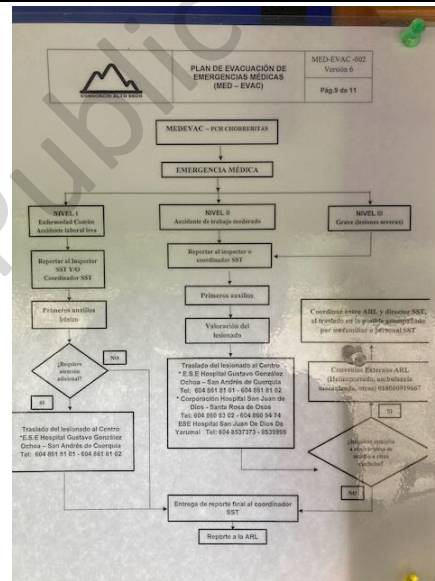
CONSORCIO ALTO SEGO

PLAN DE EVACUACIÓN DE EMERGENCIAS MÉDICAS (MED – EVAC)

MED-EVAC -002
Versión 0

Pág.9 de 11

MEDEVAC – PCH CHORRERITAS

EMERGENCIA MÉDICA

NIVEL I
Enfermedad Común
Accidente laboral leve

NIVEL II
Accidente de trabajo moderado

NIVEL III
Grave (lesiones severas)

Reportar al Inspector SST Y/O Coordinador SST

Reportar al inspector o coordinador SST

Primeros auxilios básicos

Primeros auxilios

Valoración del lesionado

Coordinar entre ARL y director SST, el traslado en la posible zona afectada por ambulancia o personal SST

Convenios Externos ARL (Helicoportado, ambulancia básica, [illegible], otros) 018000919667

¿Requiere atención adicional?

NO

SI

Traslado del lesionado al Centro
* E.S.E Hospital Gustavo González Ochoa – San Andrés de Cuerquia
Tel. 604 861 81 01 - 604 861 81 02

Traslado del lesionado al Centro
* E.S.E Hospital Gustavo González Ochoa – San Andrés de Cuerquia
Tel. 604 861 81 01 - 604 861 81 02
* Corporación Hospital San Juan de Dios - Santa Rosa de Osos
Tel. 604 860 83 02 - 604 860 84 74
ESE Hospital San Juan De Dios De Yarumal Tel: 604 8537373 - 8539959

SI

¿Requiere remisión a otra entidad de atención más especializada?

NO

Entrega de reporte final al coordinador SST

Reporte a la ARL